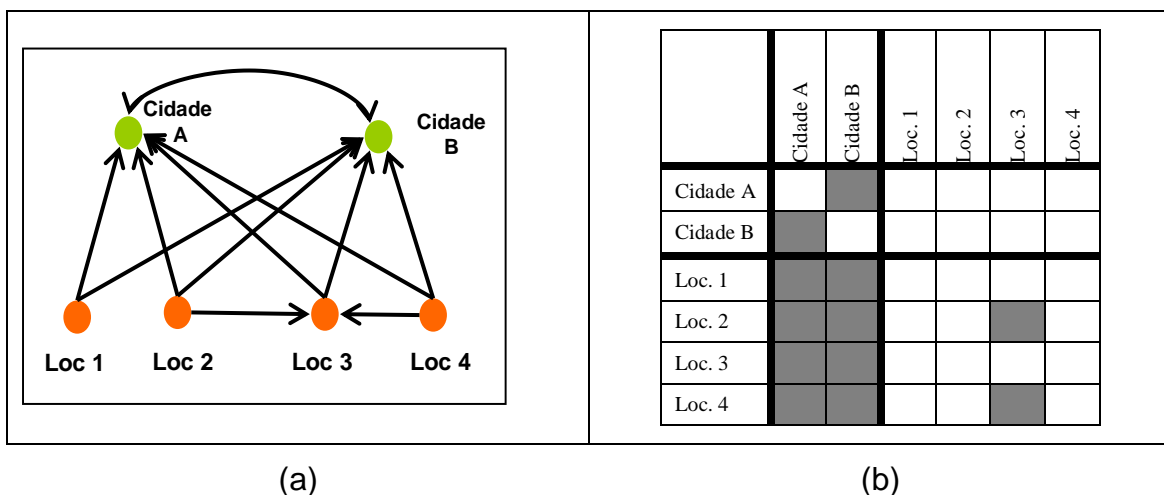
Cidade A

Cidade B

Loc 1

Loc 2

Loc 3

Loc 4

| | Cidade A | Cidade B | Loc. 1 | Loc. 2 | Loc. 3 | Loc. 4 |
|---|---|---|---|---|---|---|
| Cidade A | | | | | | |
| Cidade B | | | | | | |
| Loc. 1 | | | | | | |
| Loc. 2 | | | | | | |
| Loc. 3 | | | | | | |
| Loc. 4 | | | | | | |

(a)

(b)